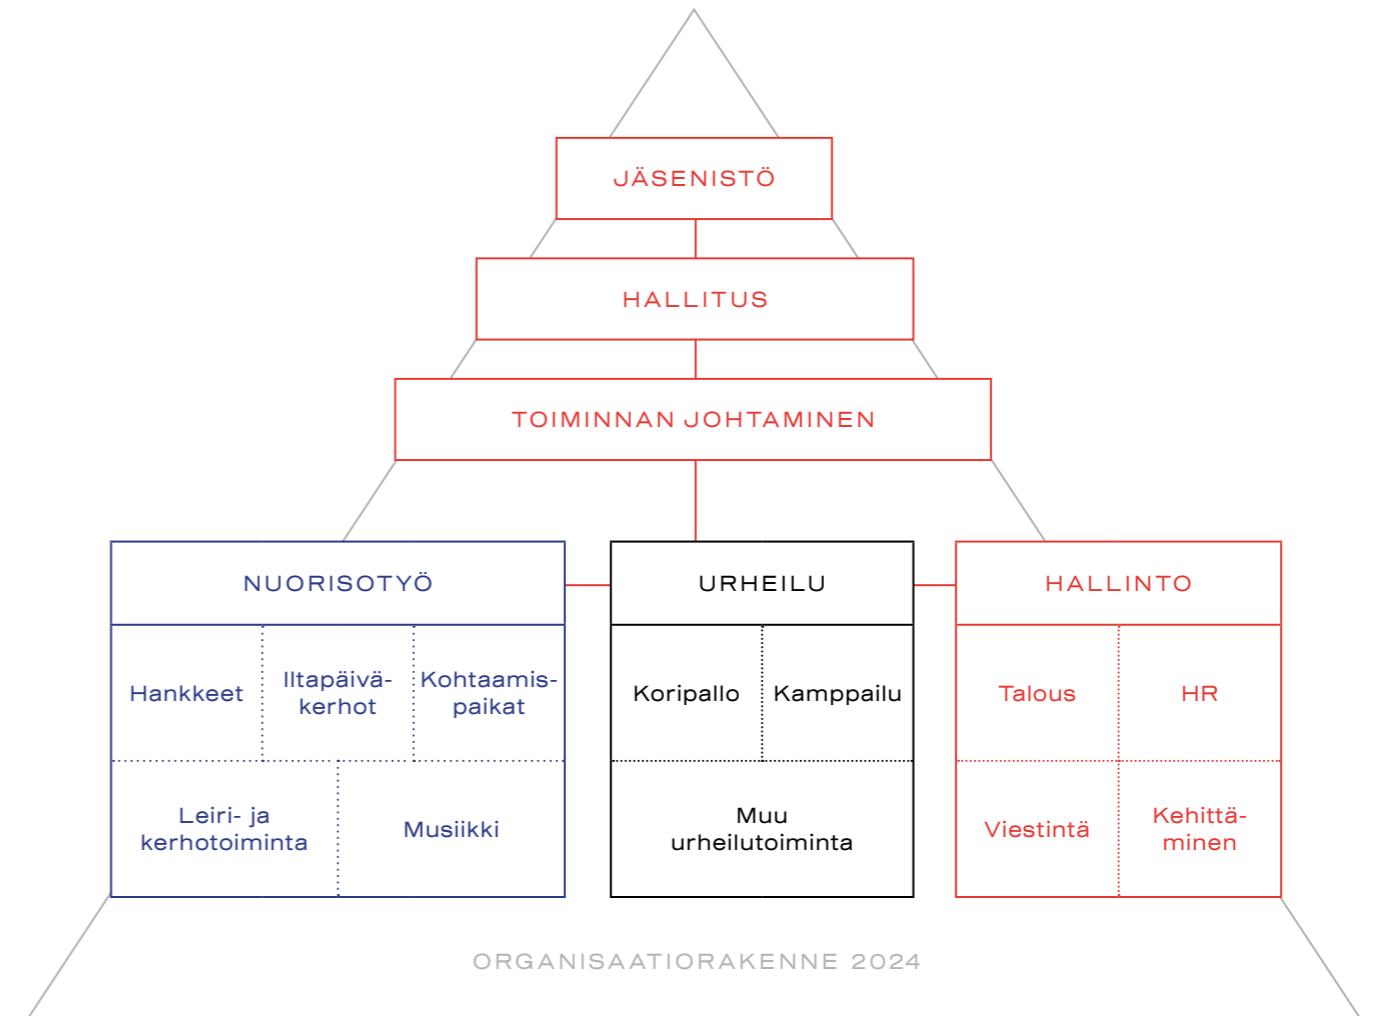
JÄSENISTÖ

HALLITUS

TOIMINNAN JOHTAMINEN

NUORISOTYÖ

Hankkeet

Iltapäiväkerhot

Kohtaamispaikat

Leiri- ja kerhotoiminta

Musiikki

URHEILU

Koripallo

Kamppailu

Muu urheilutoiminta

HALLINTO

Talous

HR

Viestintä

Kehittäminen

ORGANISAATIORAKENNE 2024